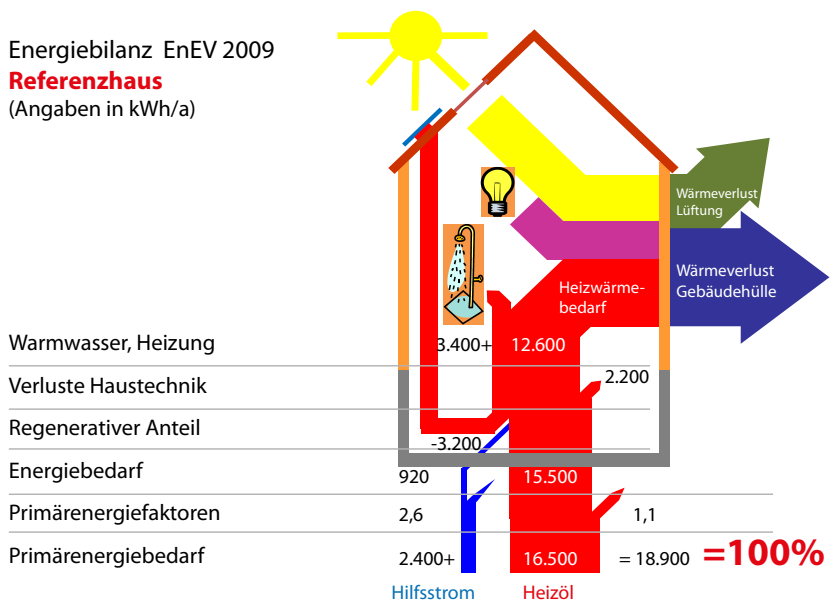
Energiebilanz EnEV 2009
Referenzhaus
(Angaben in kWh/a)

Wärmeverlust Lüftung

Wärmeverlust Gebäudehülle

Heizwärmebedarf

Warmwasser, Heizung 3.400+ 12.600

Verluste Haustechnik 2.200

Regenerativer Anteil -3.200

Energiebedarf 920 15.500

Primärenergiefaktoren 2,6 1,1

Primärenergiebedarf 2.400+ 16.500 = 18.900 =100%

Hilfsstrom Heizöl